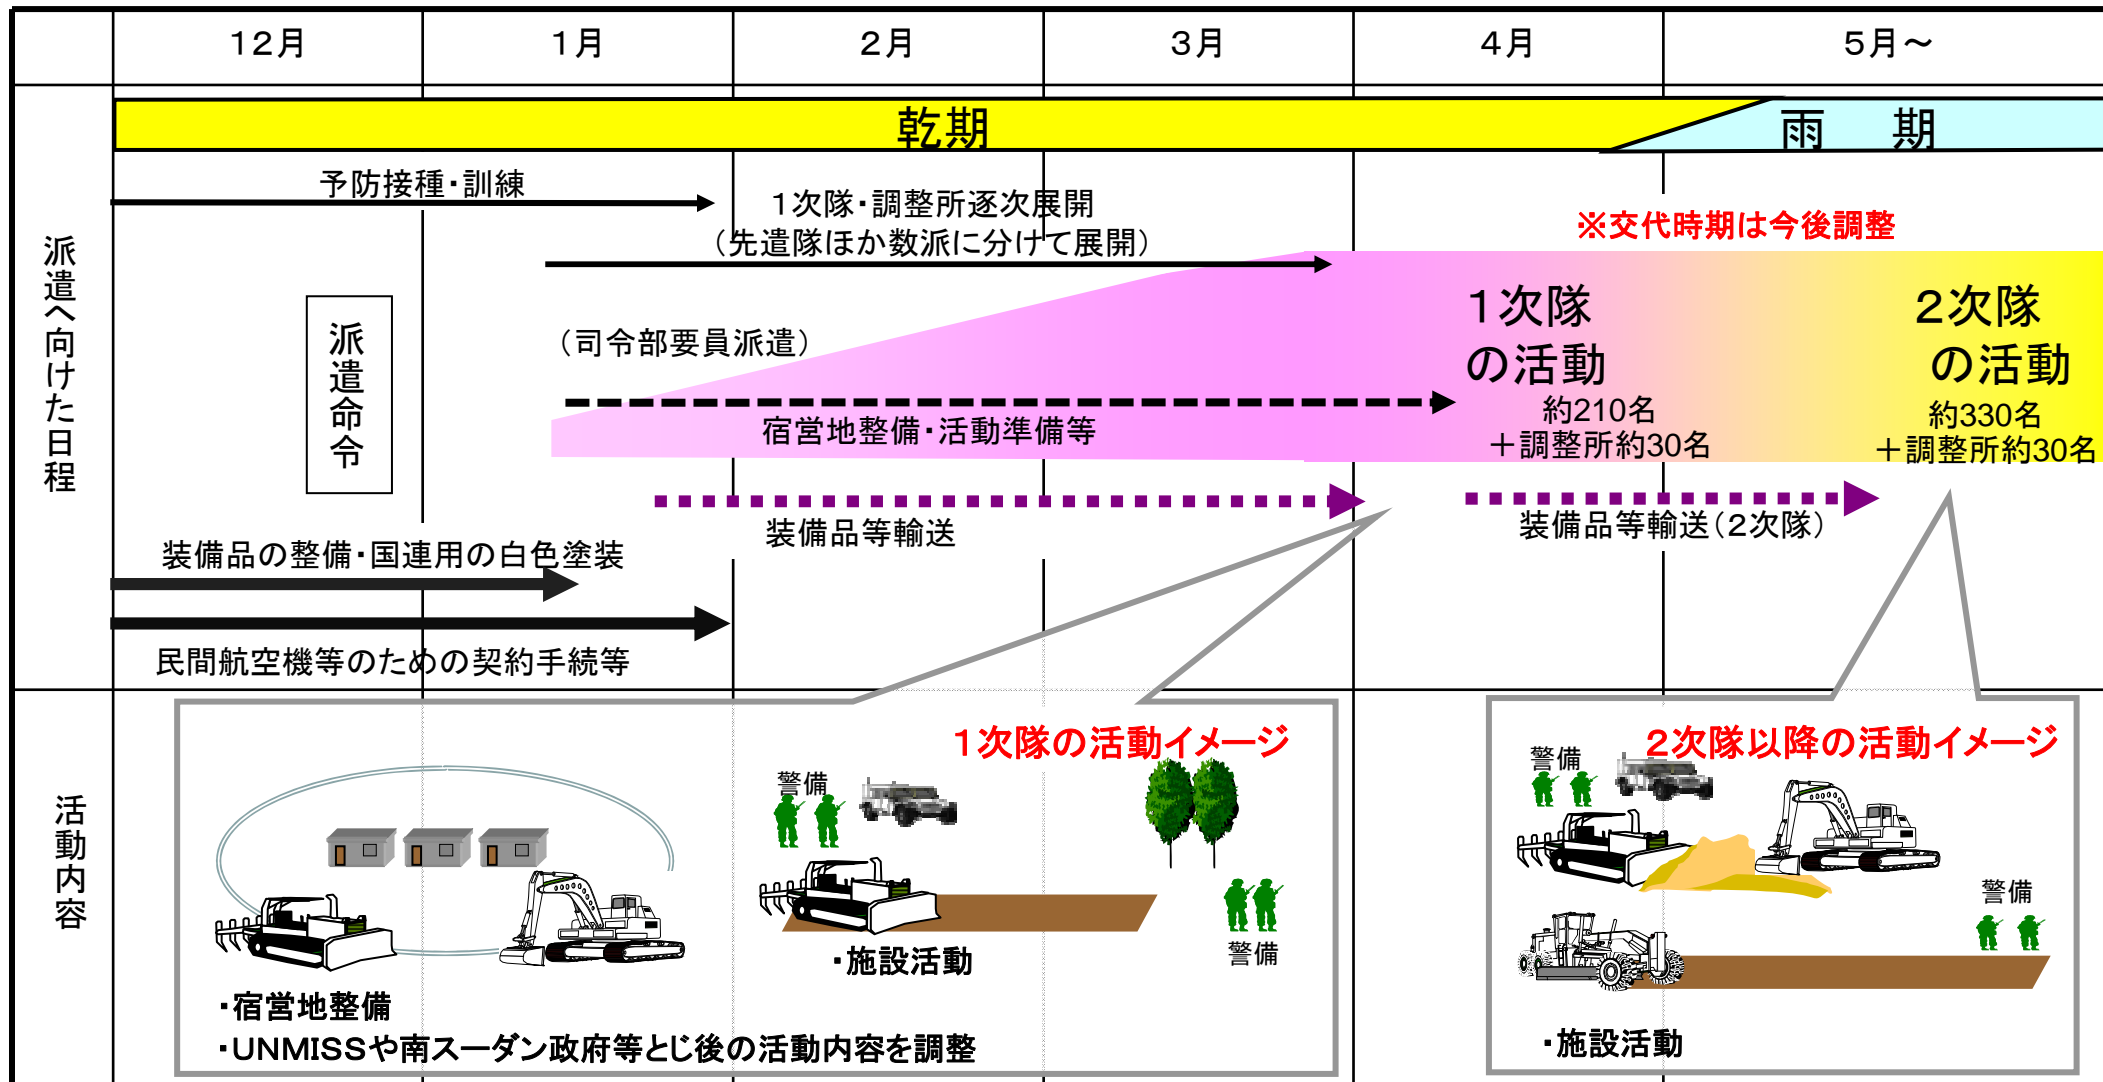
12月
1月
2月
3月
4月
5月～

乾期
雨　期

派遣へ向けた日程

予防接種・訓練
1次隊・調整所逐次展開
（先遣隊ほか数派に分けて展開）
※交代時期は今後調整

派遣命令

（司令部要員派遣）

1次隊の活動
約210名
＋調整所約30名

2次隊の活動
約330名
＋調整所約30名

宿営地整備・活動準備等

装備品等輸送
装備品等輸送（2次隊）

装備品の整備・国連用の白色塗装

民間航空機等のための契約手続等

活動内容

1次隊の活動イメージ
警備
・施設活動
警備
・宿営地整備
・UNMISSや南スーダン政府等とじ後の活動内容を調整

2次隊以降の活動イメージ
警備
警備
・施設活動